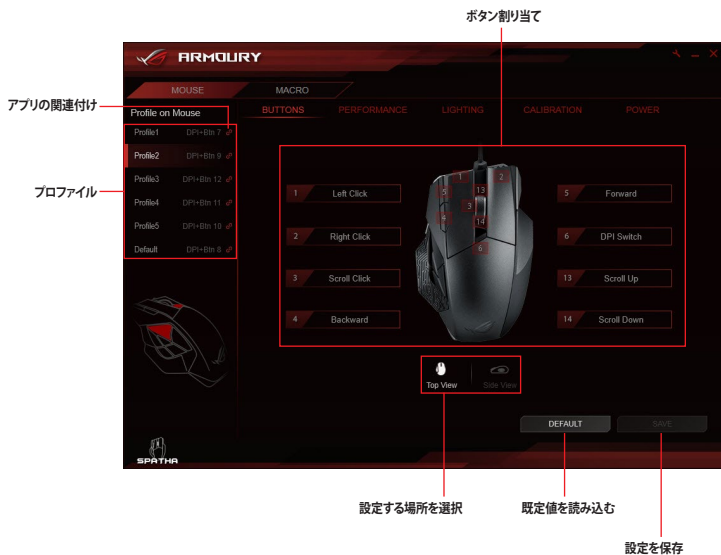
ボタン割り当て

ARMOURY

MOUSE

MACRO

アプリの関連付け

Profile on Mouse

BUTTONS PERFORMANCE LIGHTING CALIBRATION POWER

Profile1 DPI+Btn 7

Profile2 DPI+Btn 9

Profile3 DPI+Btn 12

Profile4 DPI+Btn 11

Profile5 DPI+Btn 10

Default DPI+Btn 8

プロファイル

1 Left Click

2 Right Click

3 Scroll Click

4 Backward

5 Forward

6 DPI Switch

13 Scroll Up

14 Scroll Down

1 2 5 13 3 4 14 6

Top View

Side View

DEFAULT

SAVE

SPATHA

設定する場所を選択

既定値を読み込む

設定を保存